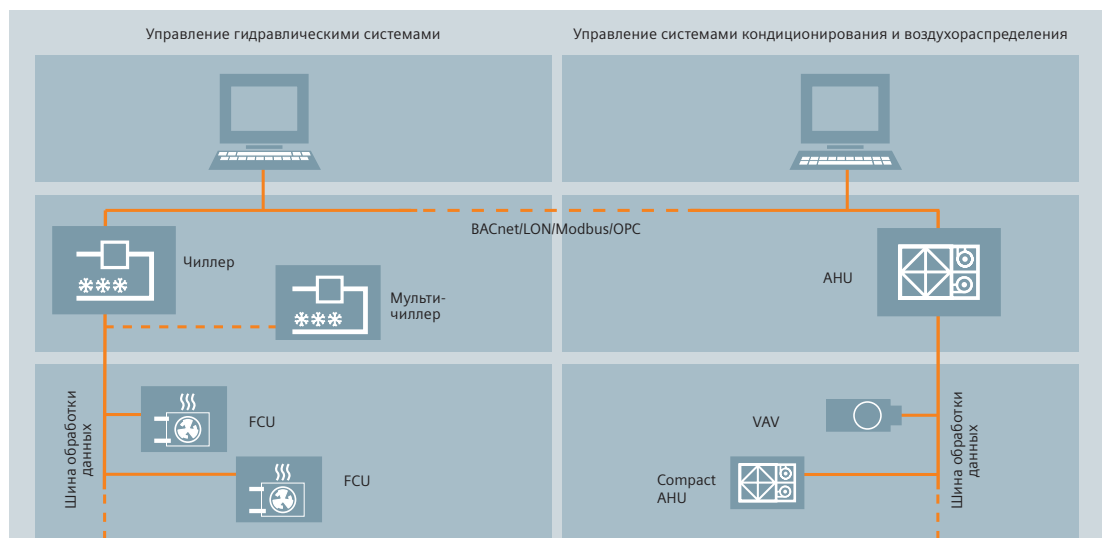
Управление гидравлическими системами

Управление системами кондиционирования и воздухораспределения

BACnet/LON/Modbus/OPC

Чиллер

Мультичиллер

AHU

Шина обработки данных

FCU

FCU

VAV

Compact AHU

Шина обработки данных